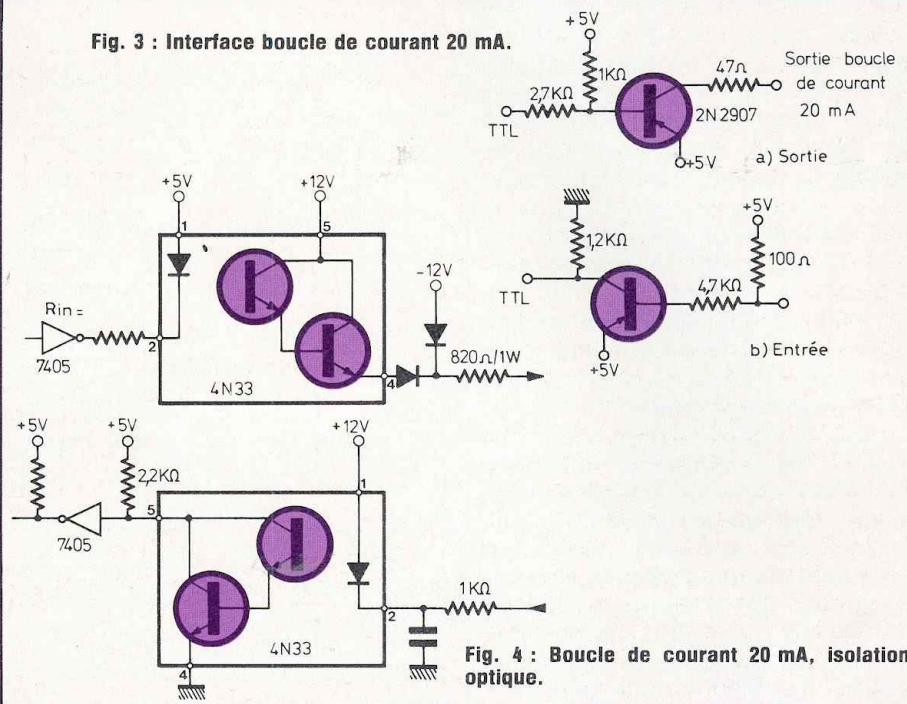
Fig. 3 : Interface boucle de courant 20 mA.

+5V
1KΩ
2,7KΩ
47Ω
Sortie boucle de courant 20 mA
TTL
2N 2907
+5V
a) Sortie

+5V
+12V
1
5
-12V
Rin =
2
7405
820Ω/1W
4
4N33

1,2KΩ
+5V
100Ω
TTL
4,7KΩ
+5V
b) Entrée

+5V
+5V
2,2KΩ
+12V
1
5
7405
1KΩ
2
4N33
4

Fig. 4 : Boucle de courant 20 mA, isolation optique.